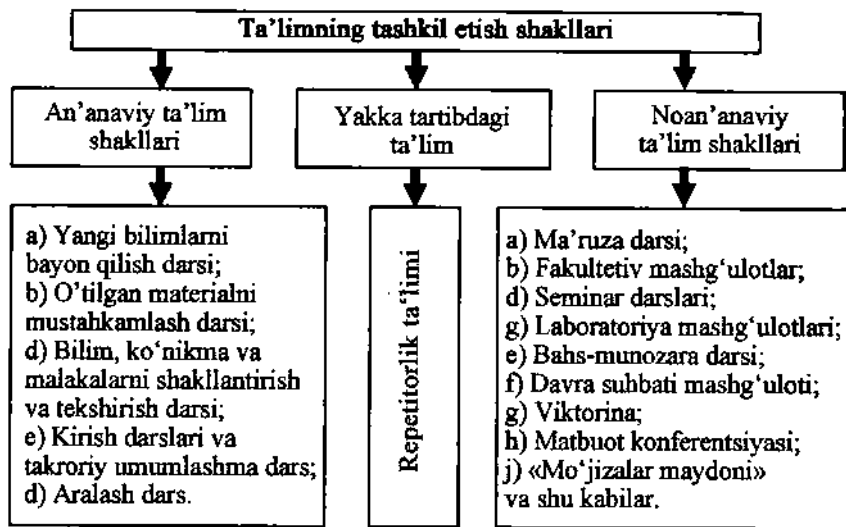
Ta'limning tashkil etish shakllari

An'anaviy ta'lim shakllari

Yakka tartibdagi ta'lim

Noan'anaviy ta'lim shakllari

a) Yangi bilimlarni bayon qilish darsi;
b) O'tilgan materialni mustahkamlash darsi;
d) Bilim, ko'nikma va malakalarni shakllantirish va tekshirish darsi;
e) Kirish darslari va takroriy umumlashma dars;
d) Aralash dars.

Repetitorlik ta'limi

a) Ma'ruza darsi;
b) Fakultetiv mashg'ulotlar;
d) Seminar darslari;
g) Laboratoriya mashg'ulotlari;
e) Bahs-munozara darsi;
f) Davra suhbati mashg'uloti;
g) Viktorina;
h) Matbuot konferentsiyasi;
j) «Mo'jizalar maydoni» va shu kabilar.